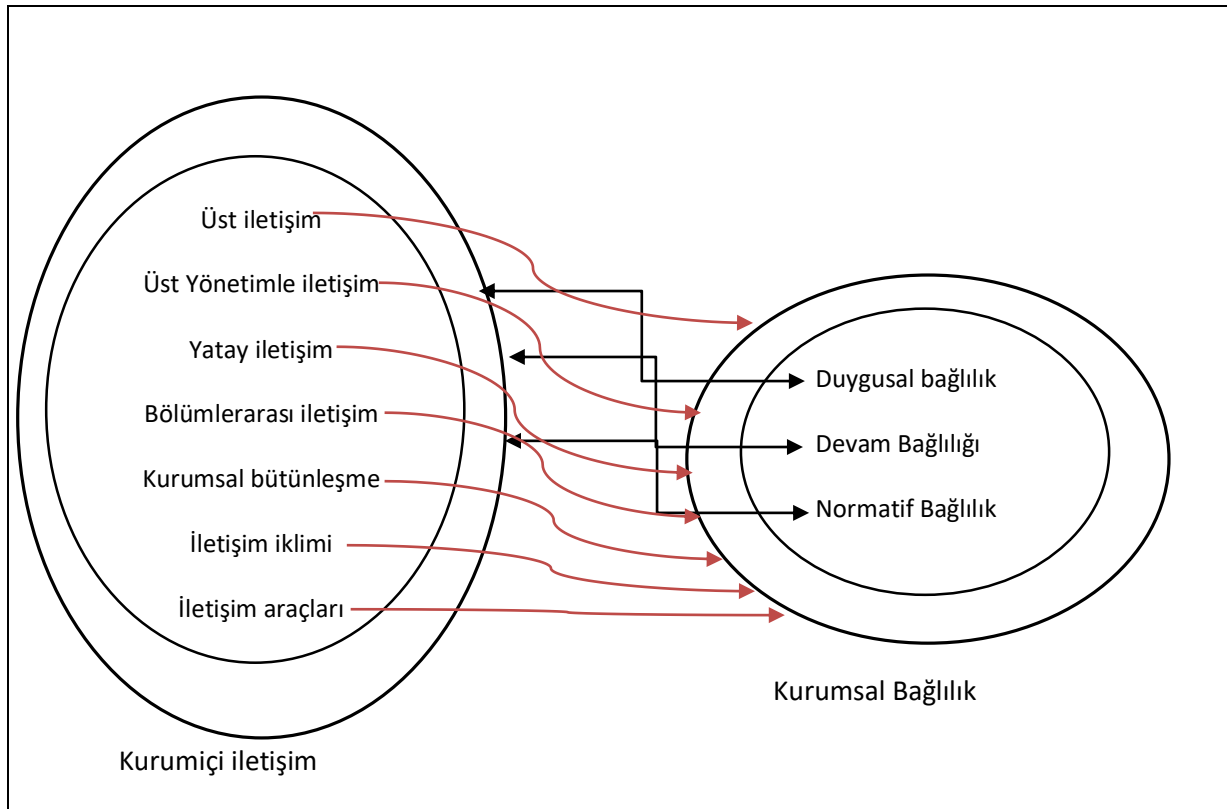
Üst iletişim

Üst Yönetimle iletişim

Yatay iletişim

Bölümlerarası iletişim

Kurumsal bütünleşme

İletişim iklimi

İletişim araçları

Kurumiçi iletişim

Duygusal bağlılık

Devam Bağlılığı

Normatif Bağlılık

Kurumsal Bağlılık